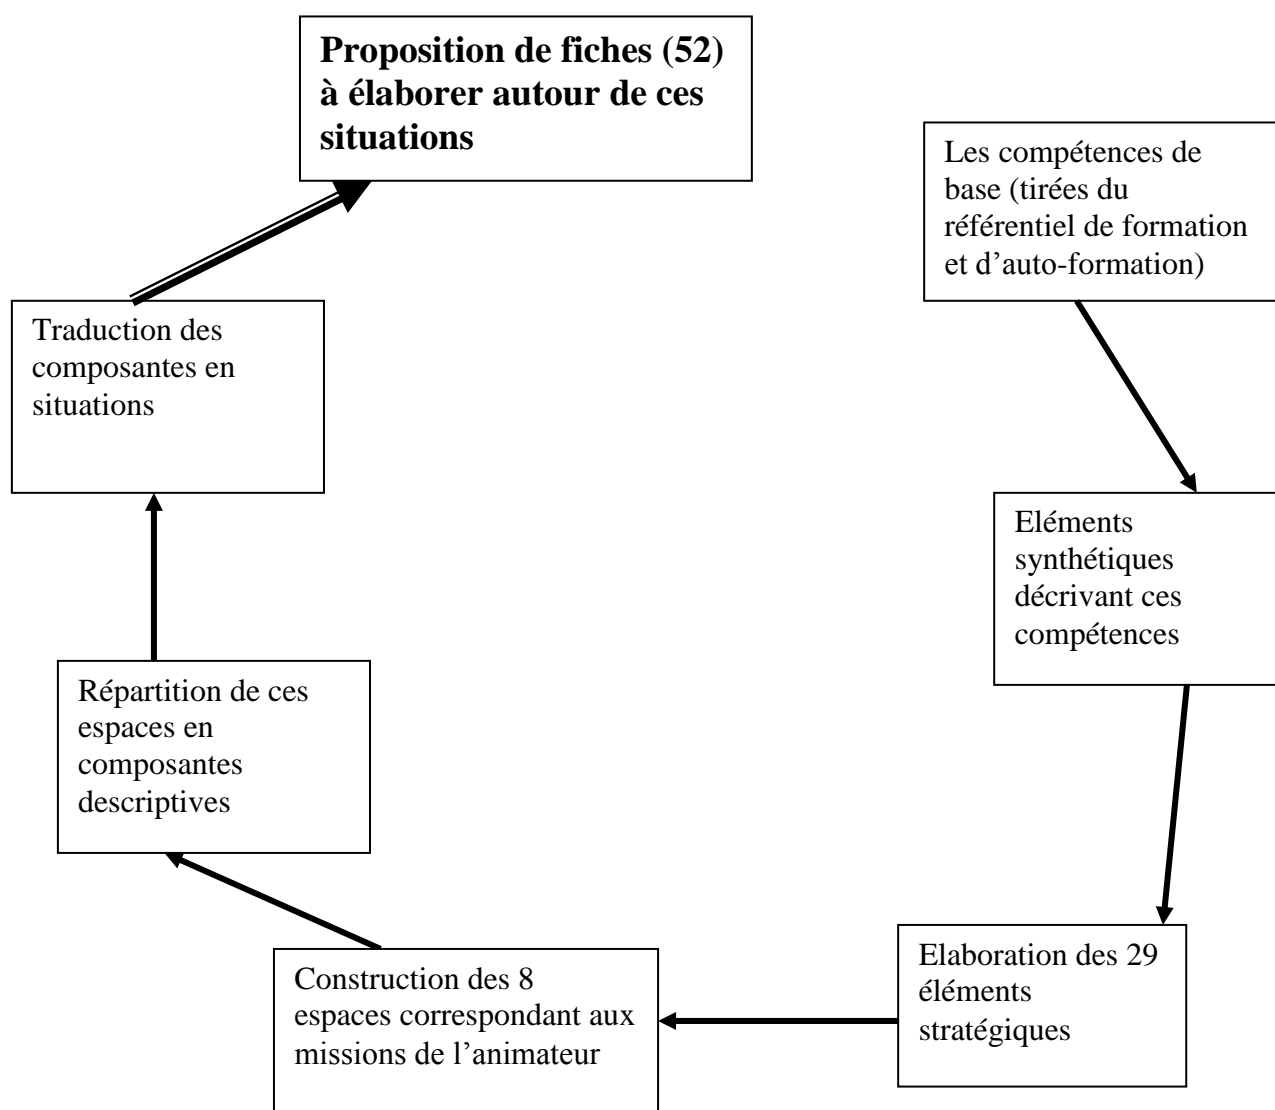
Proposition de fiches (52) à élaborer autour de ces situations

Les compétences de base (tirées du référentiel de formation et d'auto-formation)

Eléments synthétiques décrivant ces compétences

Elaboration des 29 éléments stratégiques

Construction des 8 espaces correspondant aux missions de l'animateur

Répartition de ces espaces en composantes descriptives

Traduction des composantes en situations